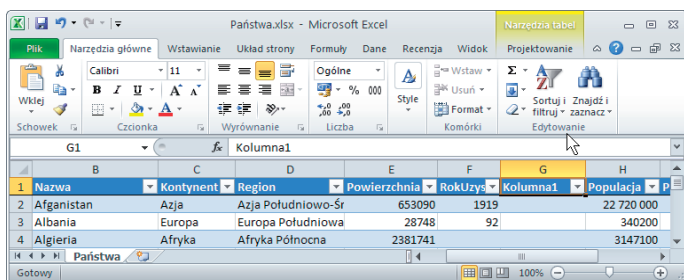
Państwa.xlsx - Microsoft Excel

Narzędzia tabel

Plik | Narzędzia główne | Wstawianie | Układ strony | Formuły | Dane | Recenzja | Widok | Projektowanie

Wklej | Calibri | 11 | A A | Ogólne | % 000 | Style | Wstaw | Usuń | Format | Sortuj i filtruj | Znajdź i zaznacz

Schowek | Czcionka | Wyrównanie | Liczba | Komórki | Edytowanie

G1 | $f_x$ | Kolumna1

| | B | C | D | E | F | G | H |
|---|---|---|---|---|---|---|---|
| 1 | Nazwa | Kontynent | Region | Powierzchnia | RokUzys | Kolumna1 | Populacja |
| 2 | Afganistan | Azja | Azja Południowo-Śr | 653090 | 1919 | | 22 720 000 |
| 3 | Albania | Europa | Europa Południowa | 28748 | 92 | | 340200 |
| 4 | Algieria | Afryka | Afryka Północna | 2381741 | | | 3147100 |

Państwa

Gotowy | 100%